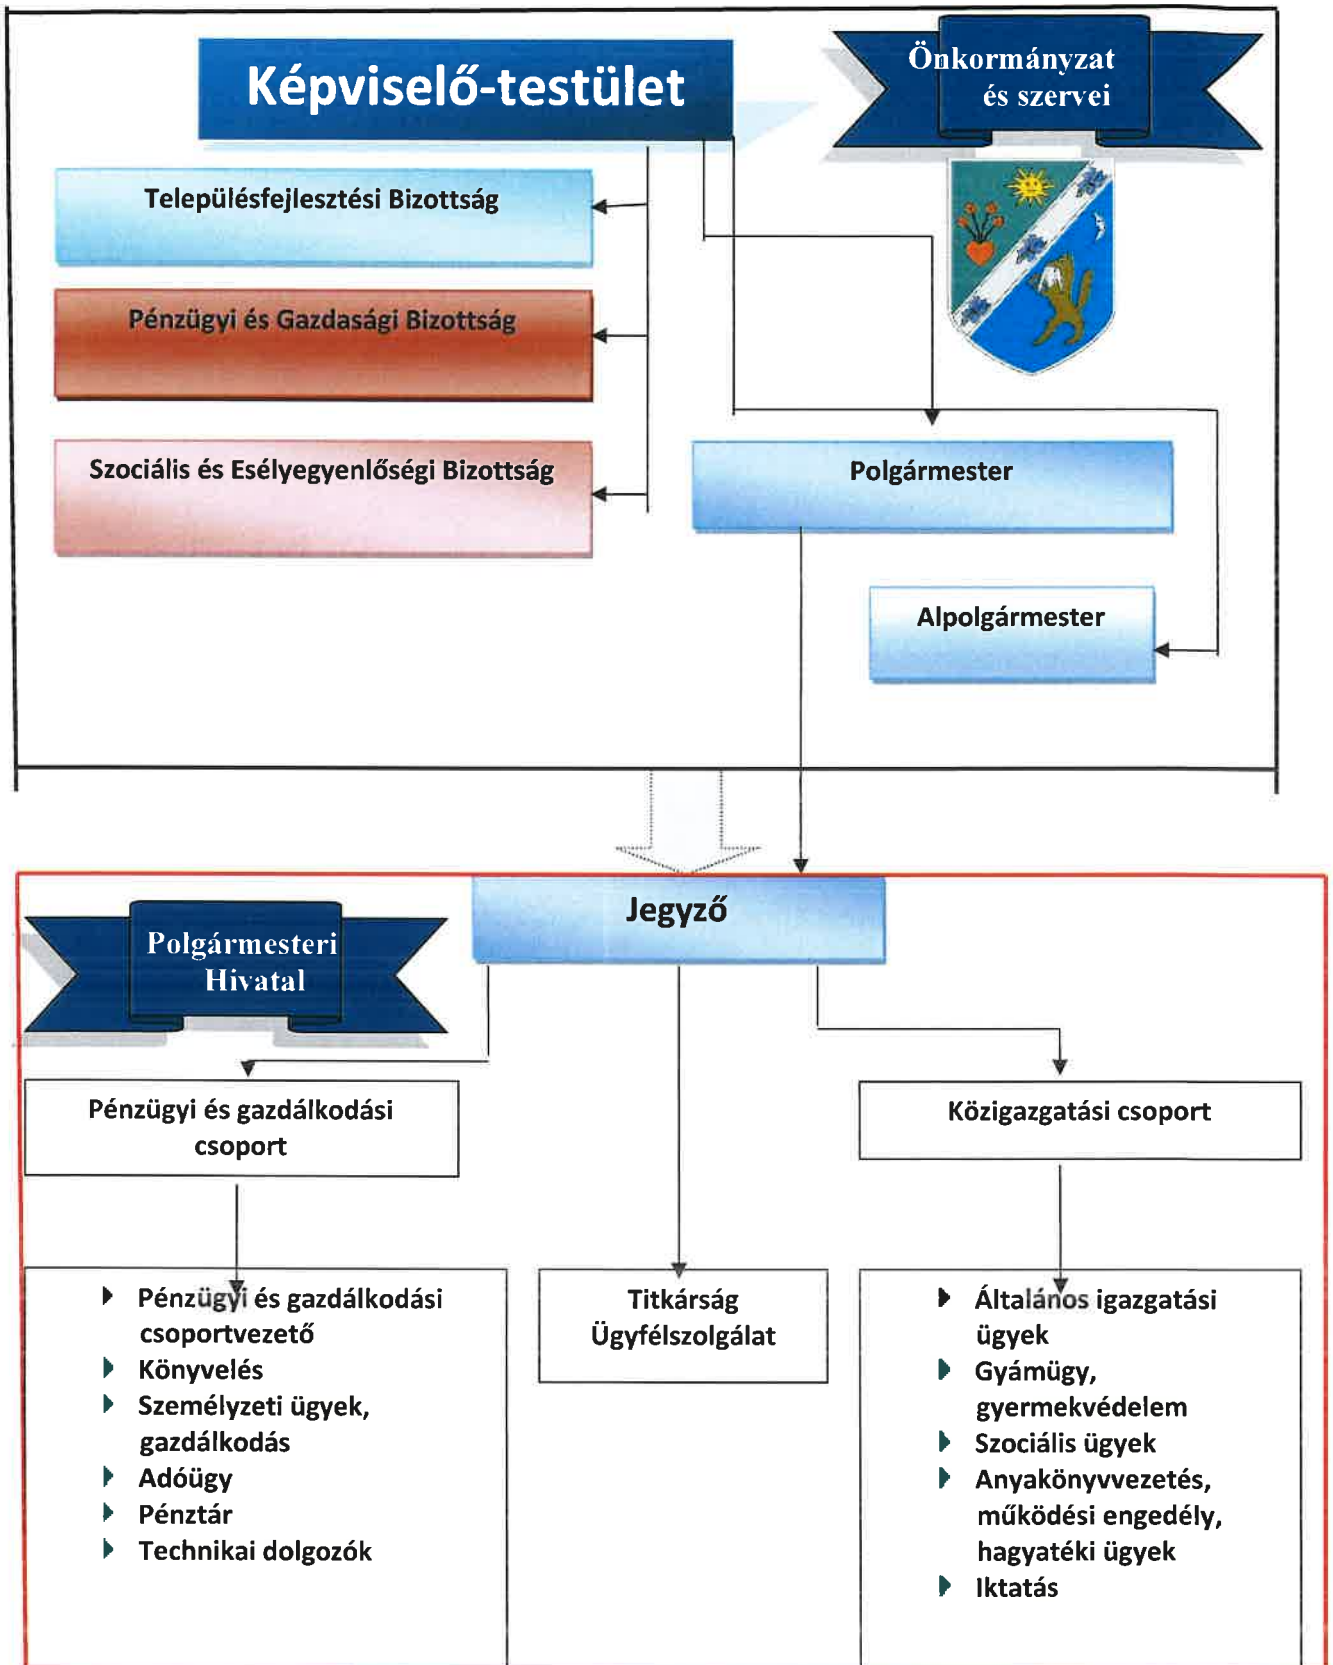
Képviselő-testület

Önkormányzat és szervei

Településfejlesztési Bizottság

Pénzügyi és Gazdasági Bizottság

Szociális és Esélyegyenlőségi Bizottság

Polgármester

Alpolgármester

Jegyző

Polgármesteri Hivatal

Pénzügyi és gazdálkodási csoport

Közigazgatási csoport

- Pénzügyi és gazdálkodási csoportvezető
- Könyvelés
- Személyzeti ügyek, gazdálkodás
- Adóügy
- Pénztár
- Technikai dolgozók

Titkárság
Ügyfélszolgálat

- Általános igazgatási ügyek
- Gyámügy, gyermekvédelem
- Szociális ügyek
- Anyakönyvvezetés, működési engedély, hagyatéki ügyek
- Iktatás